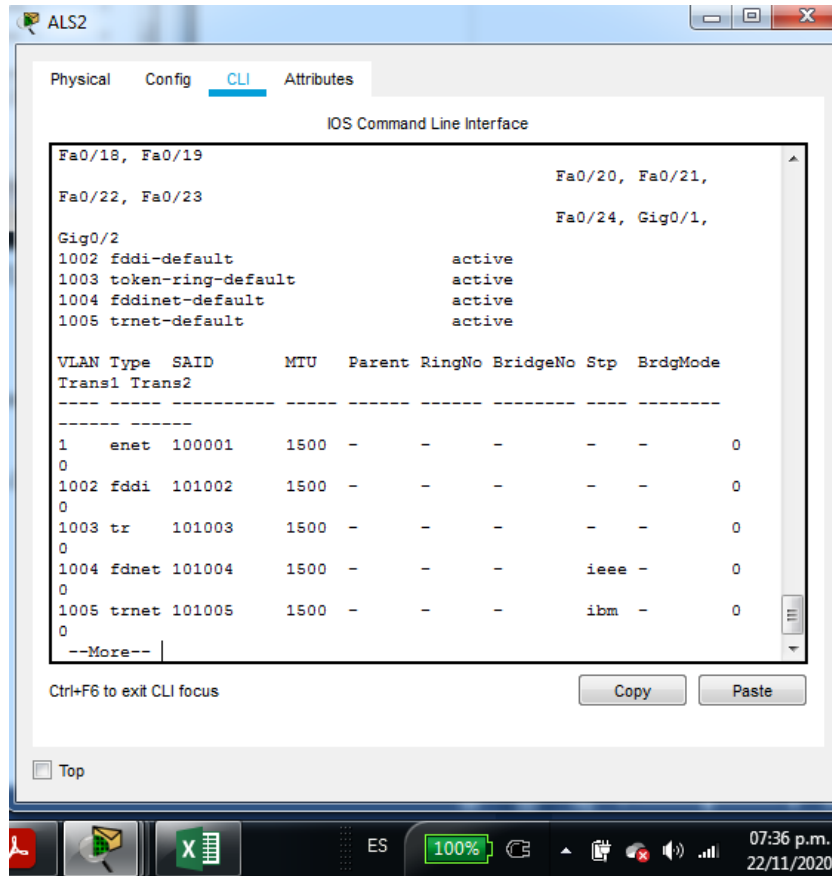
ALS2

Physical Config CLI Attributes

IOS Command Line Interface

Fa0/18, Fa0/19
Fa0/20, Fa0/21,
Fa0/22, Fa0/23
Fa0/24, Gig0/1,
Gig0/2
1002 fddi-default active
1003 token-ring-default active
1004 fddinet-default active
1005 trnet-default active

VLAN Type SAID MTU Parent RingNo BridgeNo Stp BrdgMode Trans1 Trans2
---- ----- ---------- ----- ------ ------ -------- ---- -------- ------ ------
1 enet 100001 1500 - - - - - 0 0
1002 fddi 101002 1500 - - - - - 0 0
1003 tr 101003 1500 - - - - - 0 0
1004 fdnet 101004 1500 - - - ieee - 0 0
1005 trnet 101005 1500 - - - ibm - 0 0
--More--

Ctrl+F6 to exit CLI focus

Copy Paste

Top

ES 100% 07:36 p.m. 22/11/2020